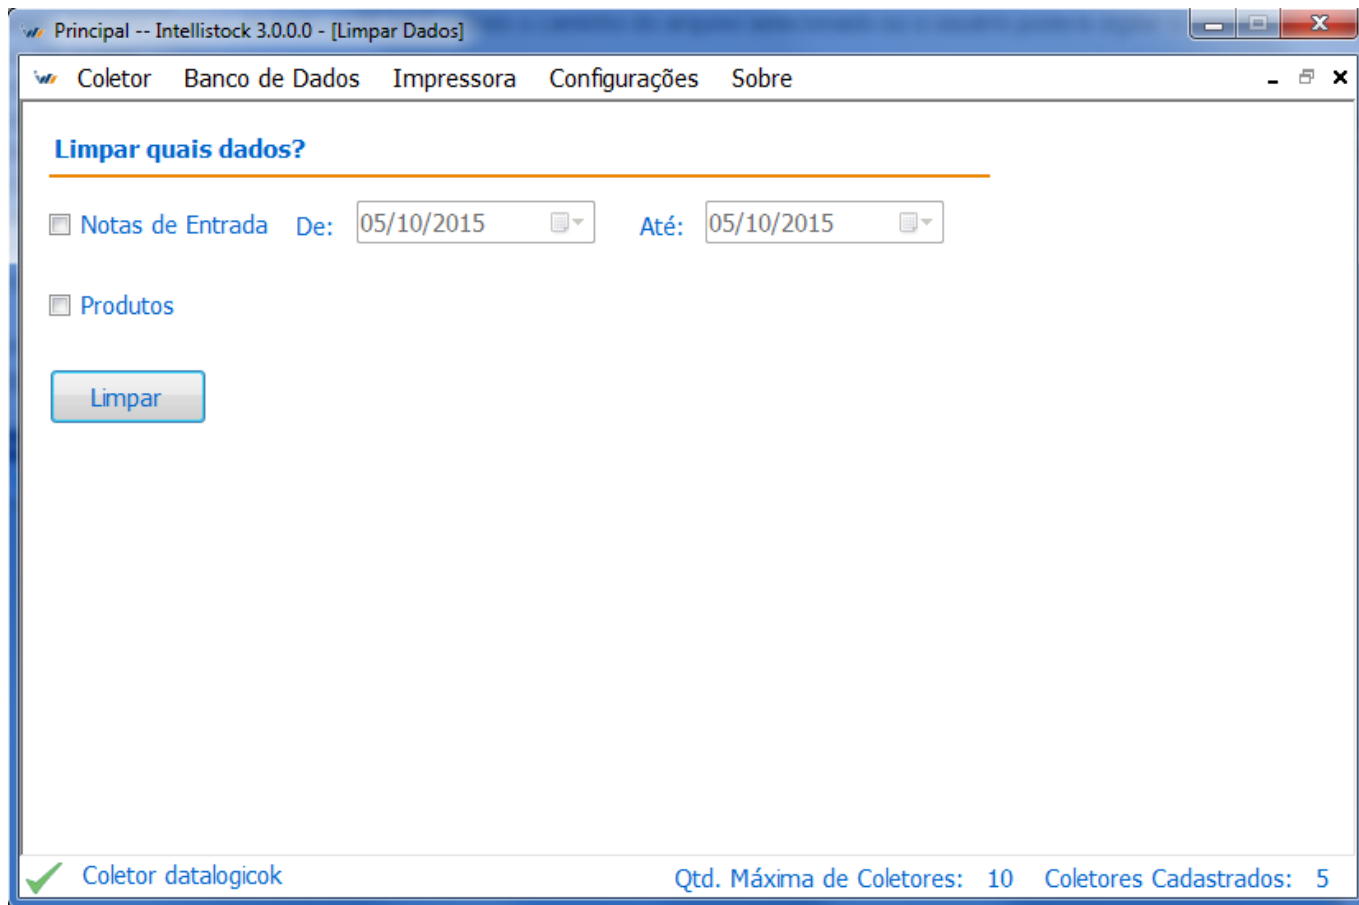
Principal -- Intellistock 3.0.0.0 - [Limpar Dados]

Coletor Banco de Dados Impressora Configurações Sobre

Limpar quais dados?

Notas de Entrada De: 05/10/2015 Até: 05/10/2015

Produtos

Limpar

Coletor datalogicok

Qtd. Máxima de Coletores: 10 Coletores Cadastrados: 5